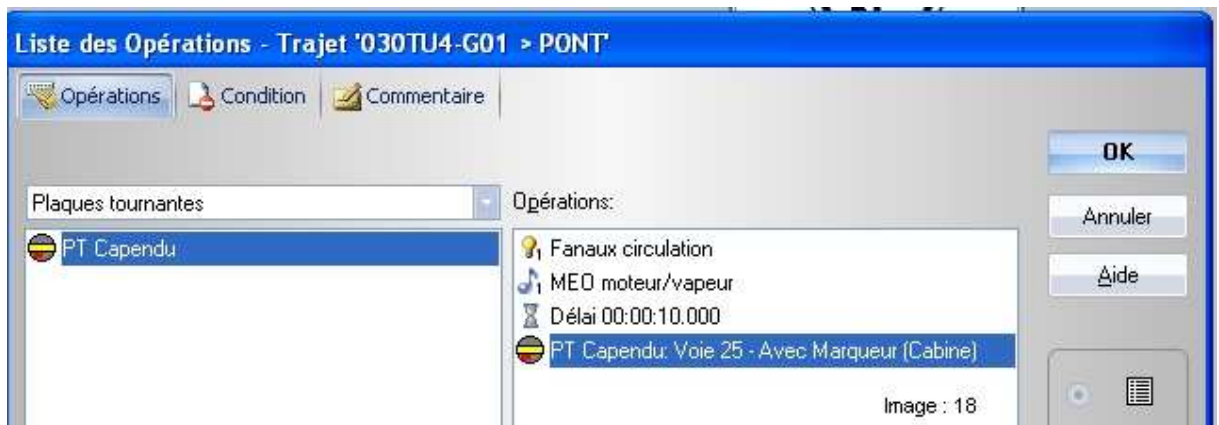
Liste des Opérations - Trajet '030TU4-G01 > PONT'

Opérations | Condition | Commentaire

OK

Annuler

Aide

Plaques tournantes

PT Capendu

Opérations:

Fanaux circulation
MEO moteur/vapeur
Délai 00:00:10.000
PT Capendu: Voie 25 - Avec Marqueur (Cabine)

Image : 18